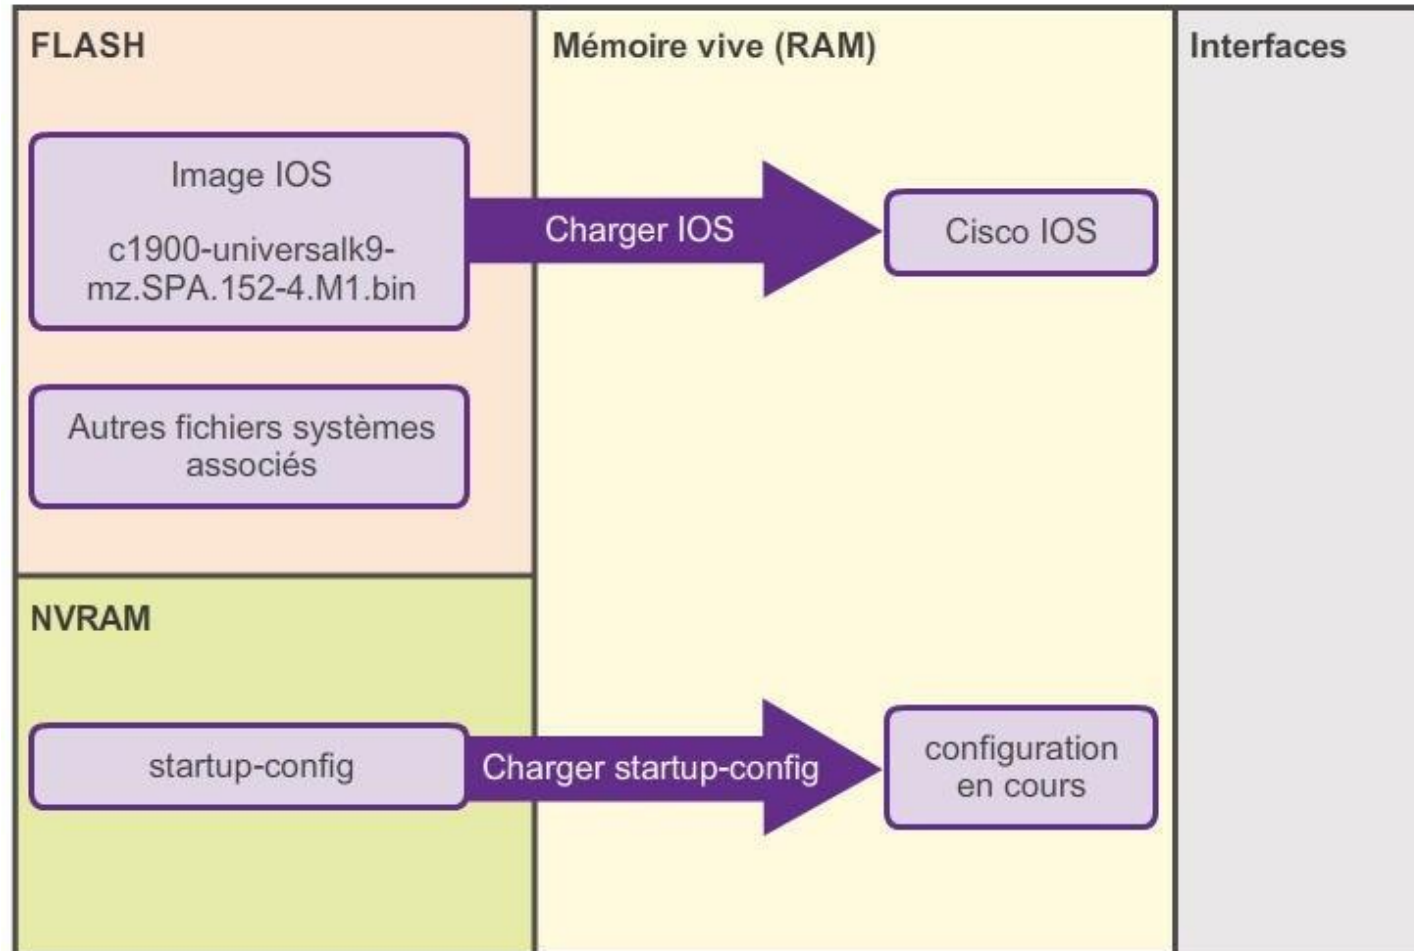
FLASH

Image IOS

c1900-universalk9-mz.SPA.152-4.M1.bin

Autres fichiers systèmes associés

NVRAM

startup-config

Mémoire vive (RAM)

Charger IOS

Cisco IOS

Charger startup-config

configuration en cours

Interfaces